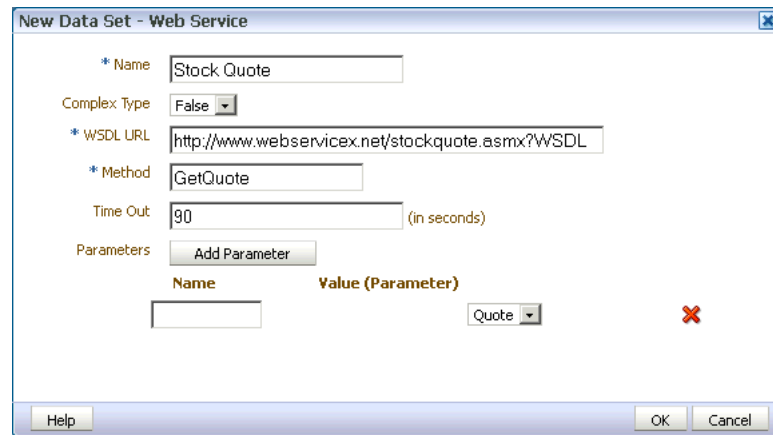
New Data Set - Web Service

* Name Stock Quote

Complex Type False

* WSDL URL http://www.webservicex.net/stockquote.asmx?WSDL

* Method GetQuote

Time Out 90 (in seconds)

Parameters Add Parameter

Name Value (Parameter)

Quote

Help OK Cancel